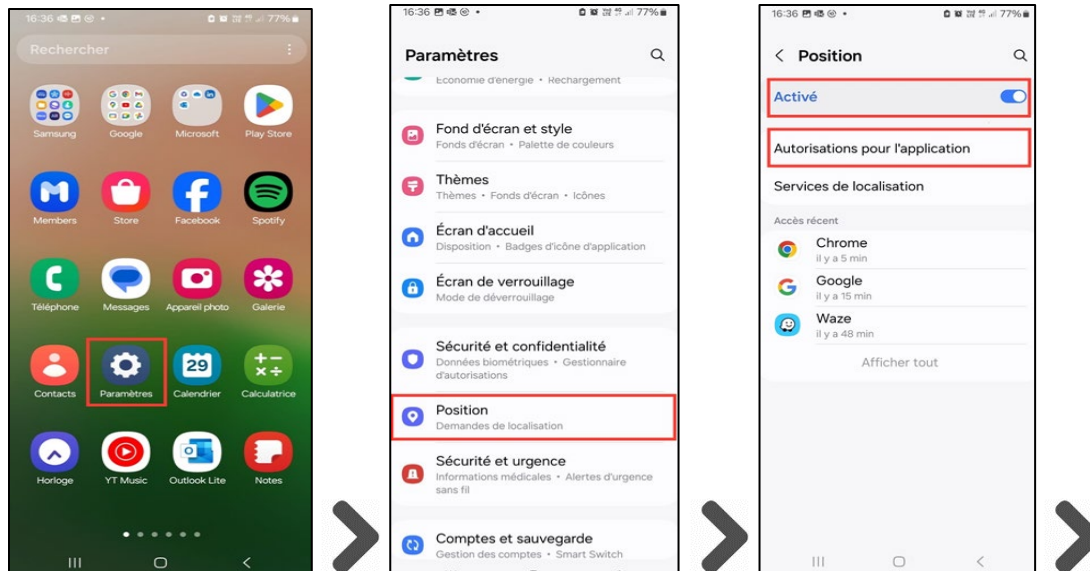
16:36 77%

Rechercher

Samsung
Google
Microsoft
Play Store
Members
Store
Facebook
Spotify
Téléphone
Messages
Appareil photo
Galerie
Contacts
Paramètres
29
Calendrier
Calculatrice
Horloge
YT Music
Outlook Lite
Notes

16:36 77%

Paramètres

Économie d'énergie • Rechargement

Fond d'écran et style
Fonds d'écran • Palette de couleurs

Thèmes
Thèmes • Fonds d'écran • Icônes

Écran d'accueil
Disposition • Badges d'icône d'application

Écran de verrouillage
Mode de déverrouillage

Sécurité et confidentialité
Données biométriques • Gestionnaire d'autorisations

Position
Demandes de localisation

Sécurité et urgence
Informations médicales • Alertes d'urgence sans fil

Comptes et sauvegarde
Gestion des comptes • Smart Switch

16:36 77%

Position

Activé

Autorisations pour l'application

Services de localisation

Accès récent

Chrome
il y a 5 min

Google
il y a 15 min

Waze
il y a 48 min

Afficher tout